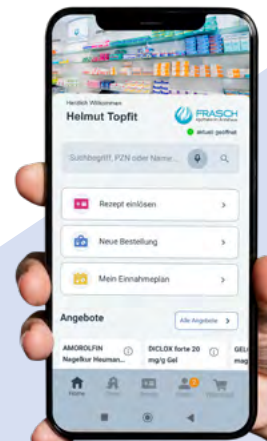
Herzlich Willkommen
Helmut Topfit
FRASCH
aktuell geöffnet
Suchbegriff, PZN oder Name...
Rezept einlösen
Neue Bestellung
Mein Einnahmeplan
Angebote
Alle Angebote
AMOROLFIN Nagellack Heuman...
DICLOX forte 20 mg/g Gel
GEL
Home
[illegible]
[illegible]
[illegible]
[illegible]